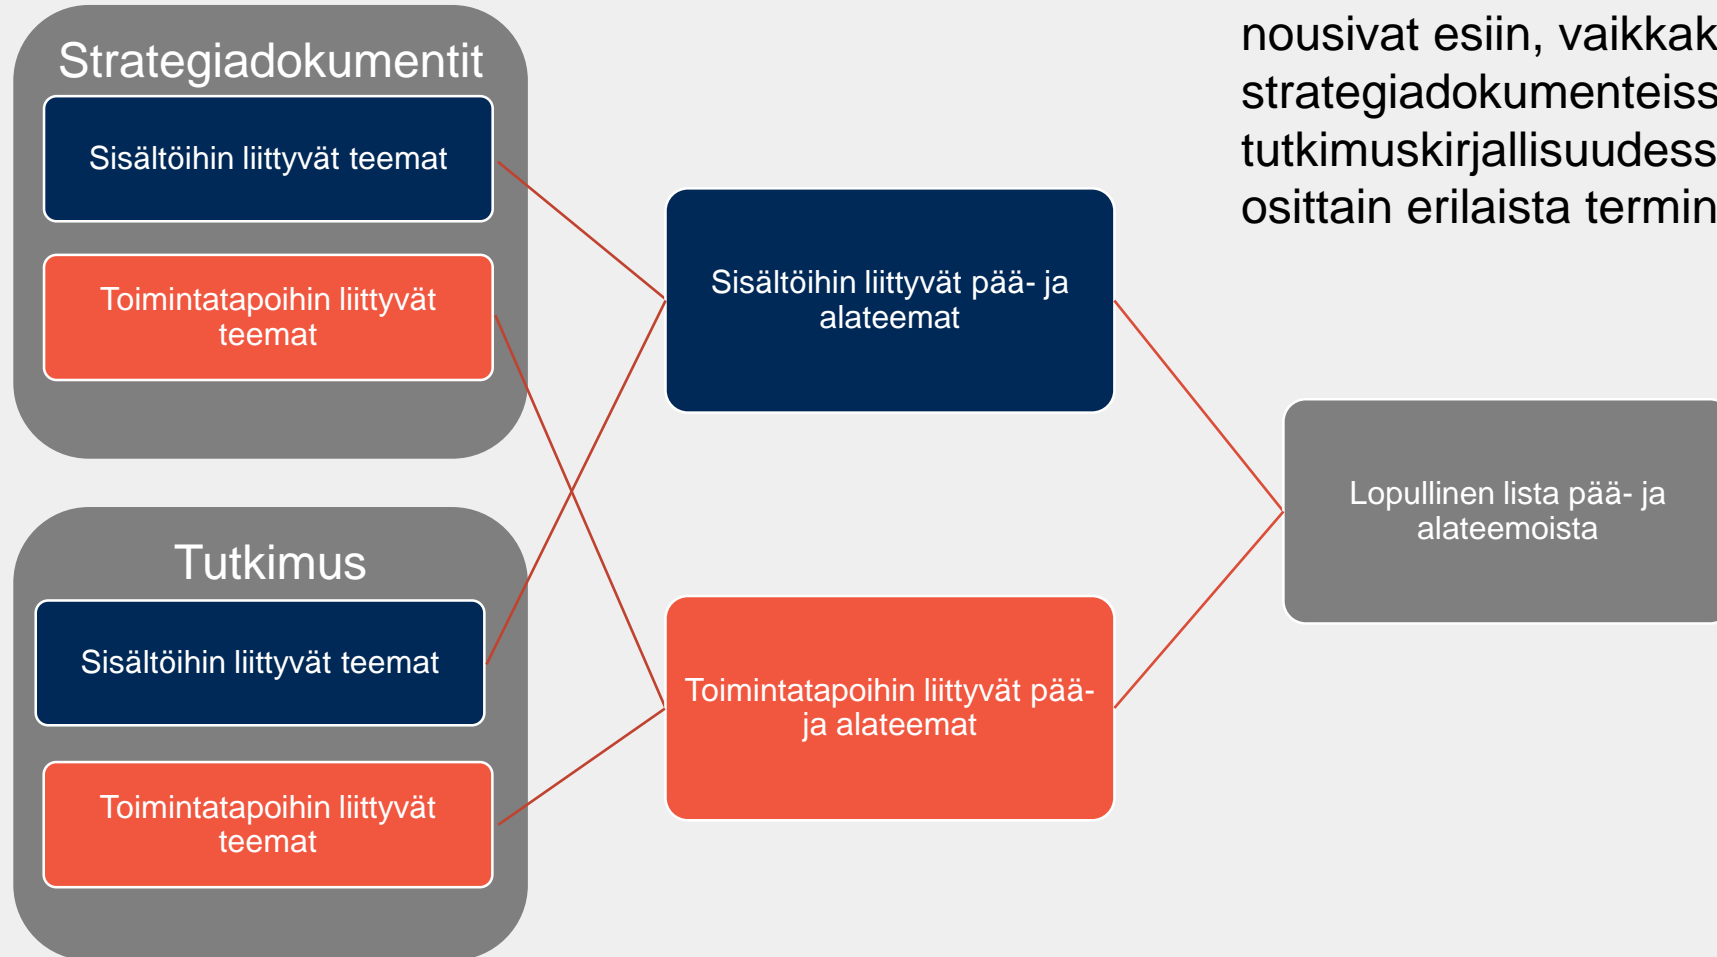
nousivat esiin, vaikkak strategiadokumenteiss tutkimuskirjallisuudess osittain erilaista termin

Strategiadokumentit

Sisältöihin liittyvät teemat

Toimintatapoihin liittyvät teemat

Tutkimus

Sisältöihin liittyvät teemat

Toimintatapoihin liittyvät teemat

Sisältöihin liittyvät pää- ja alateemat

Toimintatapoihin liittyvät pää- ja alateemat

Lopullinen lista pää- ja alateemoista